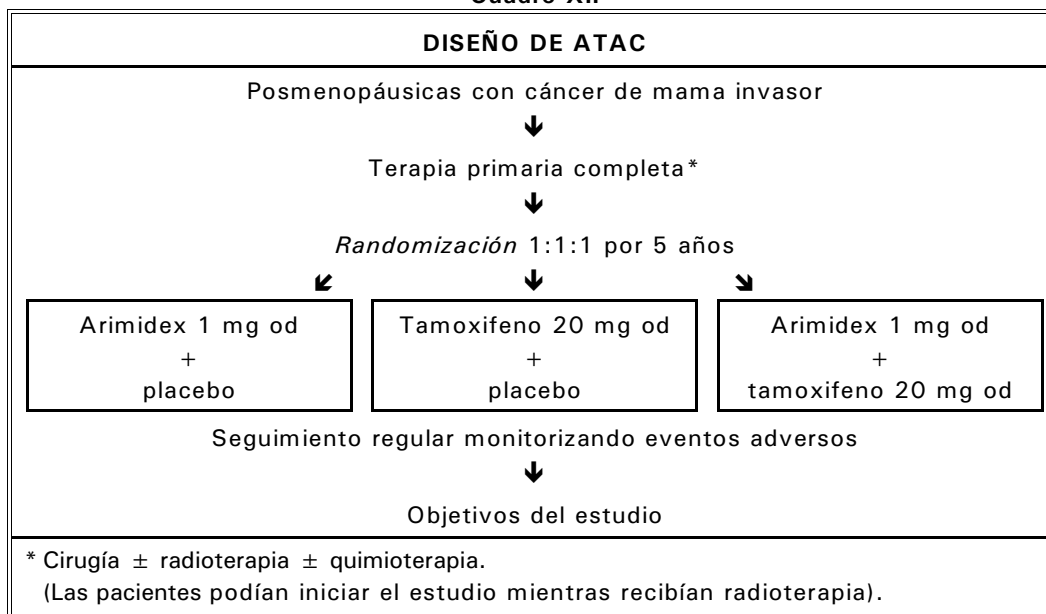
Cuadro XI.

DISEÑO DE ATAC

Posmenopáusicas con cáncer de mama invasor

Terapia primaria completa*

*Randomización* 1:1:1 por 5 años

Arimidex 1 mg od
+
placebo

Tamoxifeno 20 mg od
+
placebo

Arimidex 1 mg od
+
tamoxifeno 20 mg od

Seguimiento regular monitorizando eventos adversos

Objetivos del estudio

* Cirugía $\pm$ radioterapia $\pm$ quimioterapia.
(Las pacientes podían iniciar el estudio mientras recibían radioterapia).